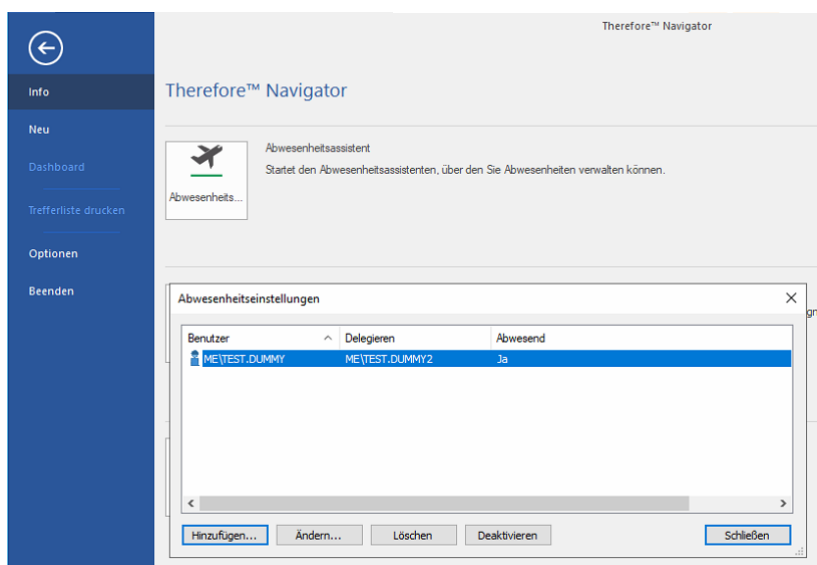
Therefore™ Navigator

Info

Neu

Dashboard

Trefferliste drucken

Optionen

Beenden

Therefore™ Navigator

Abwesenheits...

Abwesenheitsassistent

Startet den Abwesenheitsassistenten, über den Sie Abwesenheiten verwalten können.

Abwesenheitseinstellungen

| Benutzer | Delegieren | Abwesend |
|---|---|---|
| ME\TEST.DUMMY | ME\TEST.DUMMY2 | Ja |

Hinzufügen... Ändern... Löschen Deaktivieren Schließen